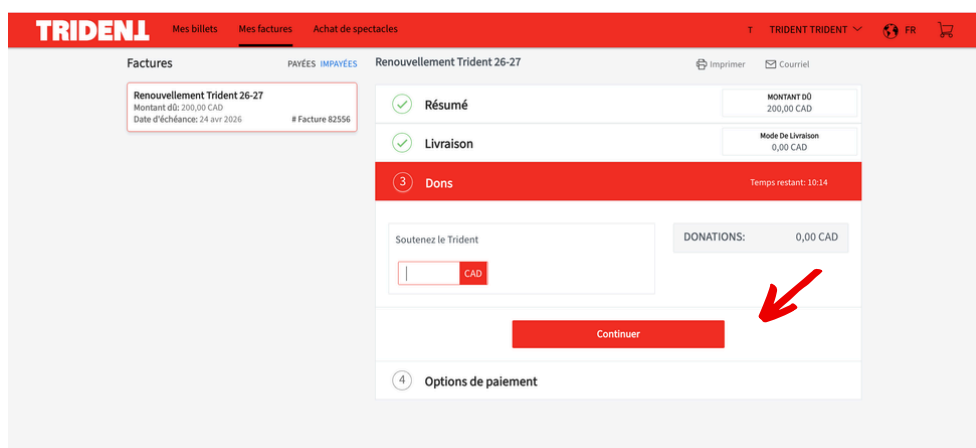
TRIDENT

Mes billets Mes factures Achat de spectacles

T TRIDENT TRIDENT FR

Factures PAYÉES IMPAYÉES

Renouvellement Trident 26-27
Montant dû: 200,00 CAD
Date d'échéance: 24 avr 2026 # Facture 82556

Renouvellement Trident 26-27

Imprimer Courriel

Résumé
MONTANT DÛ
200,00 CAD

Livraison
Mode De Livraison
0,00 CAD

3 Dons
Temps restant: 10:14

Soutenez le Trident
CAD

DONATIONS: 0,00 CAD

Continuer

4 Options de paiement